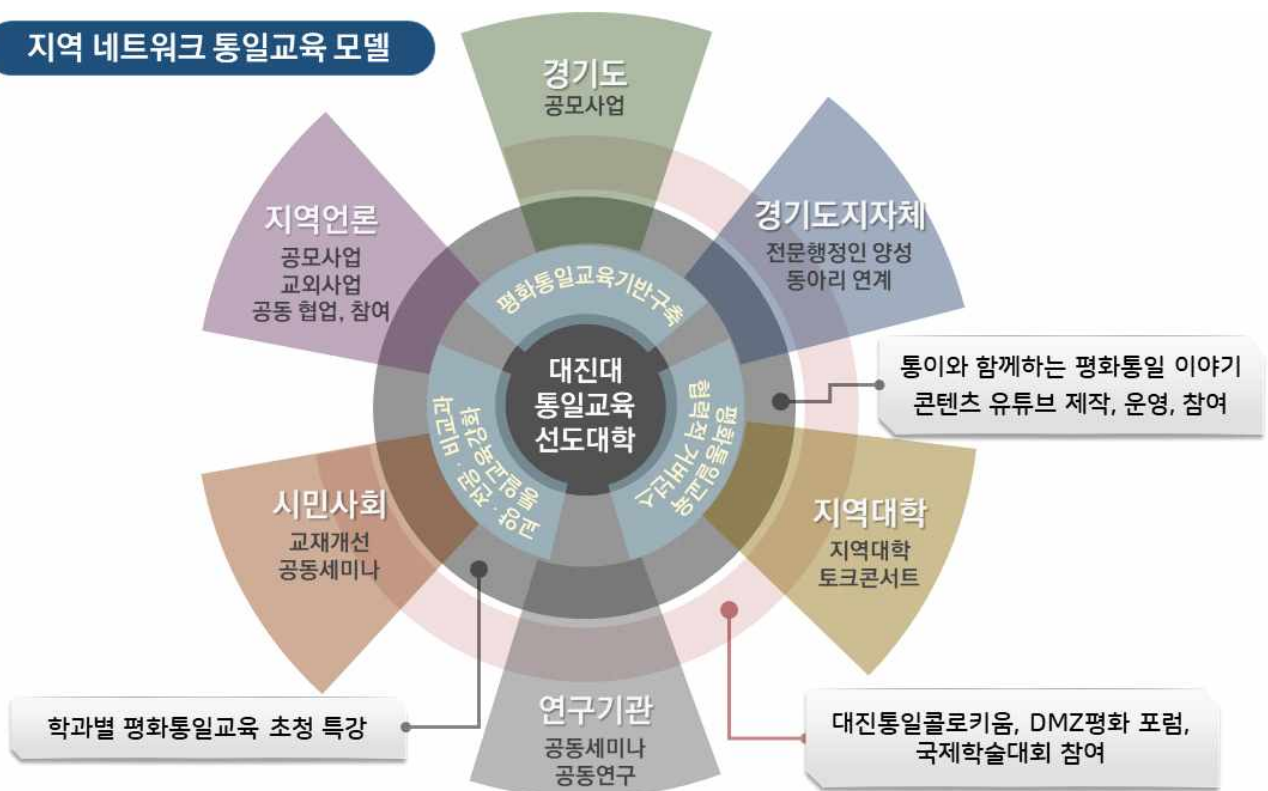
지역 네트워크 통일교육 모델

경기도
공모사업

지역언론
공모사업
교외사업
공동 협업, 참여

경기도지자체
전문행정인 양성
동아리 연계

평화통일교육기반구축

대진대
통일교육
선도대학

평화통일교육 협력적 거버넌스

평화통일교육 관련 교육·연구·행사

통이와 함께하는 평화통일 이야기
콘텐츠 유튜브 제작, 운영, 참여

시민사회
교재개선
공동세미나

지역대학
지역대학
토크콘서트

학과별 평화통일교육 초청 특강

연구기관
공동세미나
공동연구

대진통일콜로키움, DMZ평화 포럼,
국제학술대회 참여